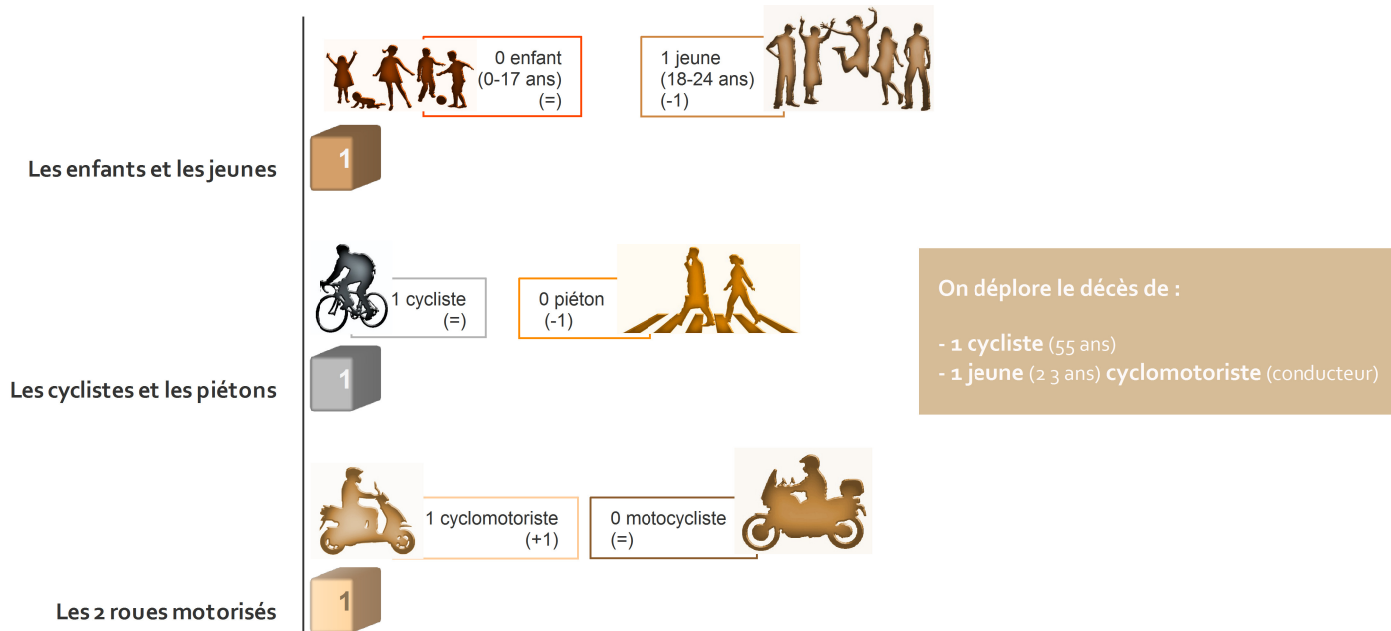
0 enfant
(0-17 ans)
(=)

1 jeune
(18-24 ans)
(-1)

Les enfants et les jeunes

1

1 cycliste
(=)

0 piéton
(-1)

Les cyclistes et les piétons

1

1 cyclomotoriste
(+1)

0 motocycliste
(=)

Les 2 roues motorisés

1

On déplore le décès de :

- **1 cycliste** (55 ans)
- **1 jeune** (2 3 ans) **cyclomotoriste** (conducteur)